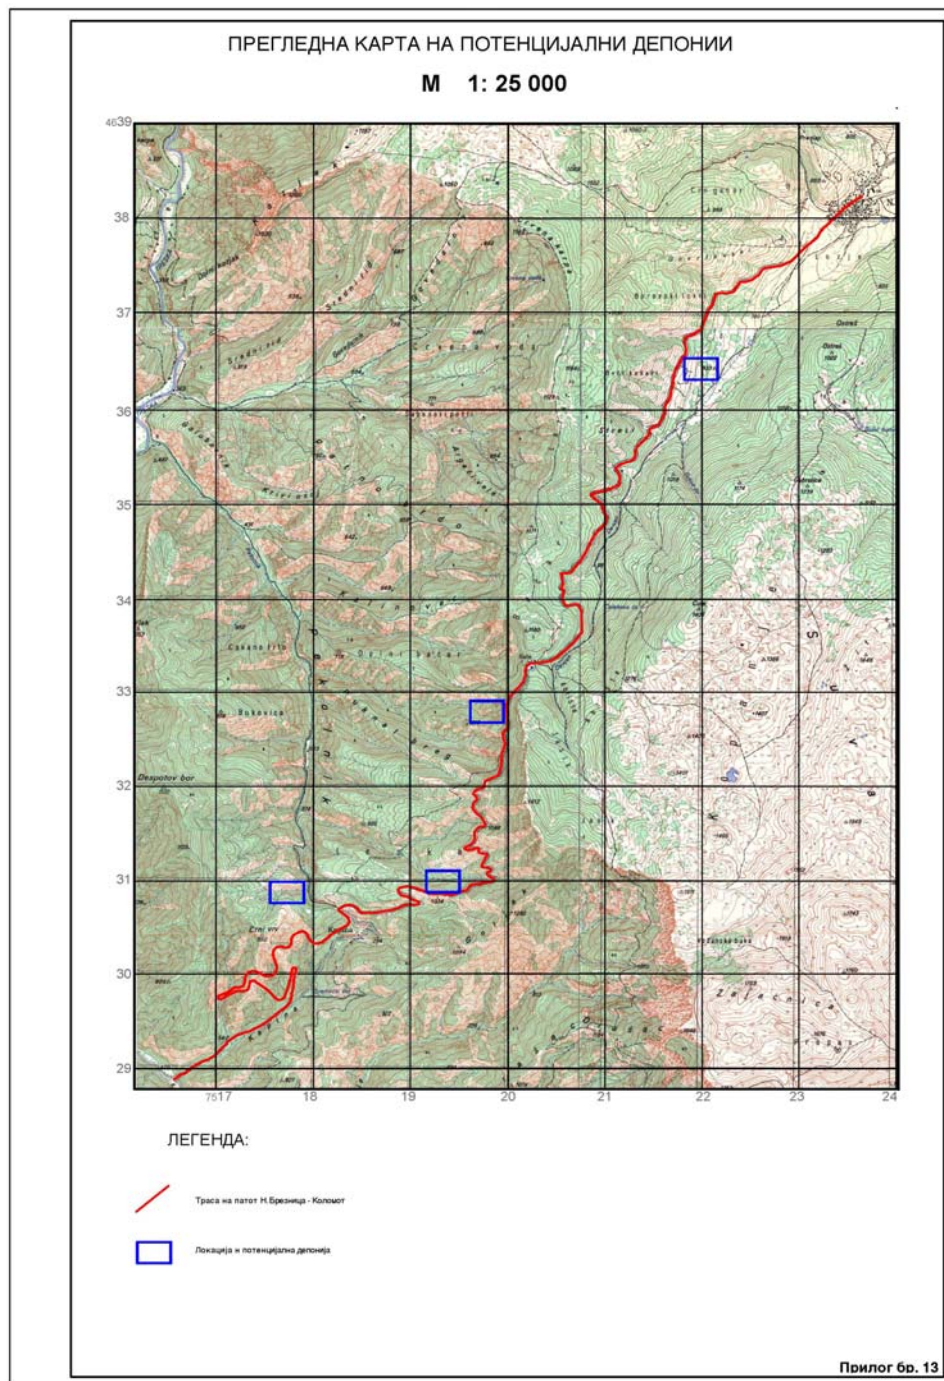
ПРЕГЛЕДНА КАРТА НА ПОТЕНЦИЈАЛНИ ДЕПОНИИ

М 1: 25 000

4639
38
37
36
35
34
33
32
31
30
29

7517
18
19
20
21
22
23
24

Despotov bor
Bokovica
Crni vrv
Zelecnica
Dolni bačar
Cakano trlo

ЛЕГЕНДА:

Траса на патот Н.Брезница - Коломот

Локација н потенцијална депонија

Прилог бр. 13